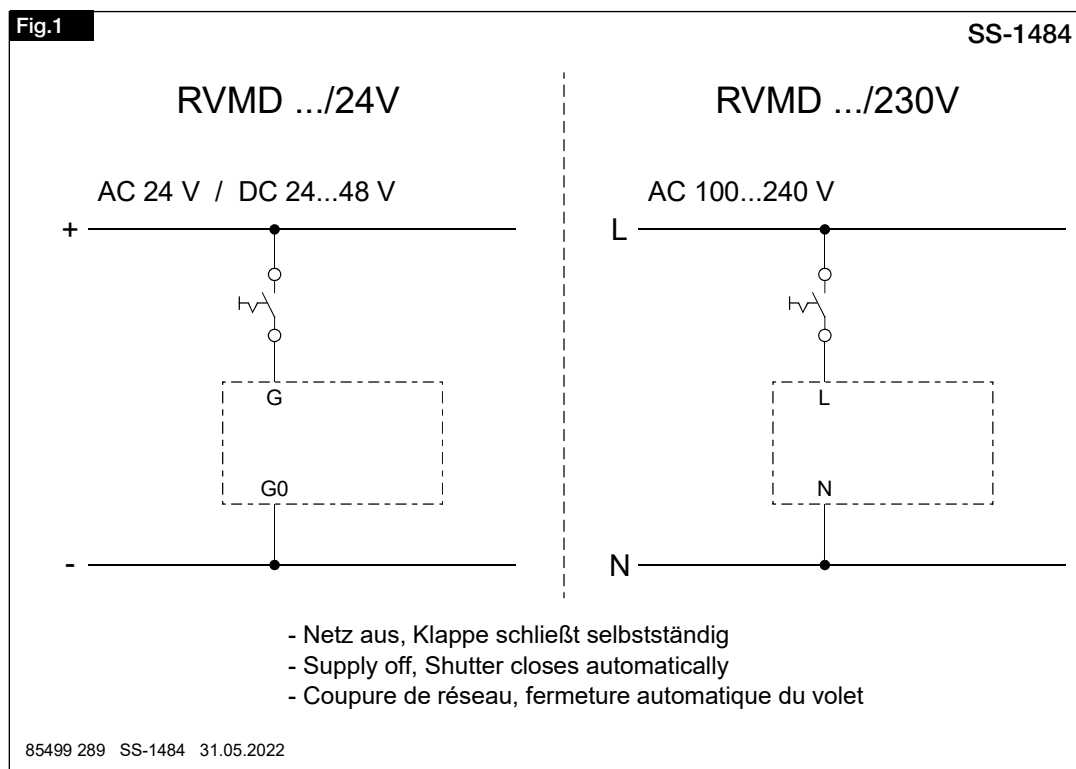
Fig.1

SS-1484

RVMD .../24V

AC 24 V / DC 24...48 V

+

G

G0

-

RVMD .../230V

AC 100...240 V

L

L

N

N

- Netz aus, Klappe schließt selbstständig
- Supply off, Shutter closes automatically
- Coupure de réseau, fermeture automatique du volet

85499 289 SS-1484 31.05.2022